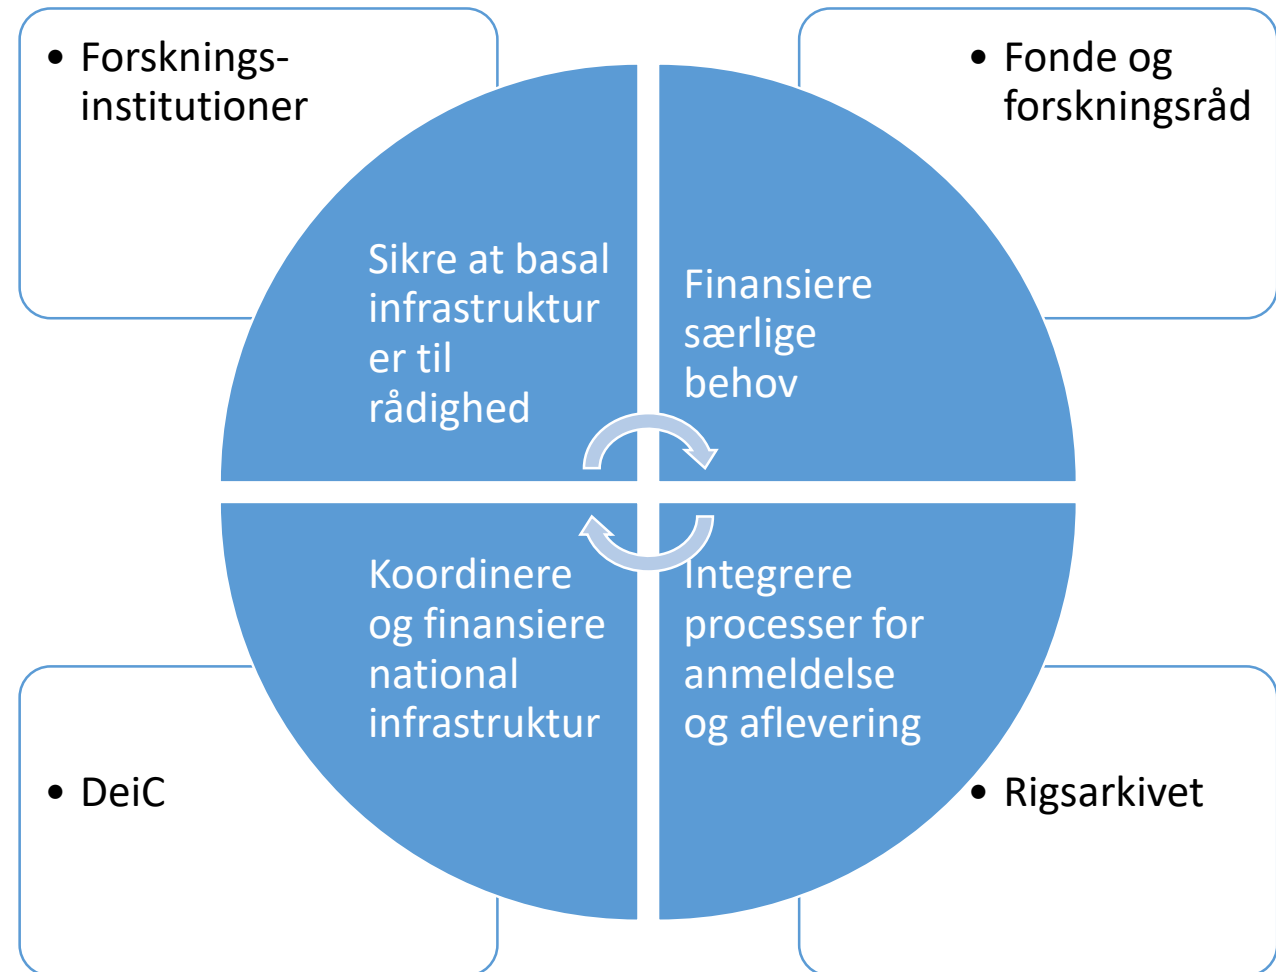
• Forsknings-institutioner

• Fonde og forskningsråd

Sikre at basal infrastruktur er til rådighed

Finansiere særlige behov

Koordinere og finansiere national infrastruktur

Integrere processer for anmeldelse og aflevering

• DeiC

• Rigsarkivet